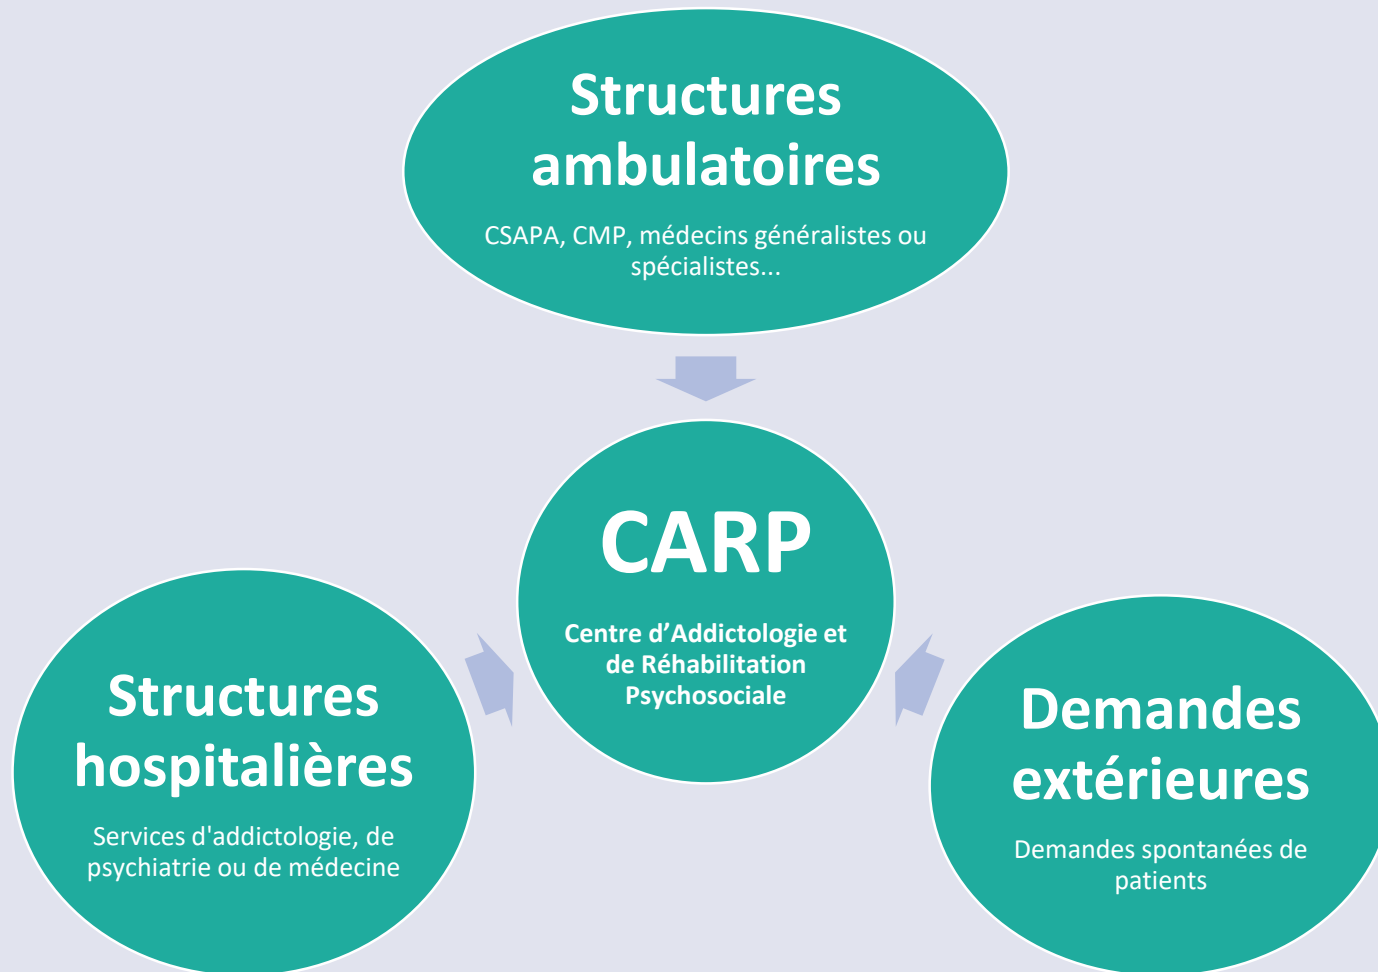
Structures ambulatoires

CSAPA, CMP, médecins généralistes ou spécialistes...

CARP

Centre d'Addictologie et de Réhabilitation Psychosociale

Structures hospitalières

Services d'addictologie, de psychiatrie ou de médecine

Demandes extérieures

Demandes spontanées de patients